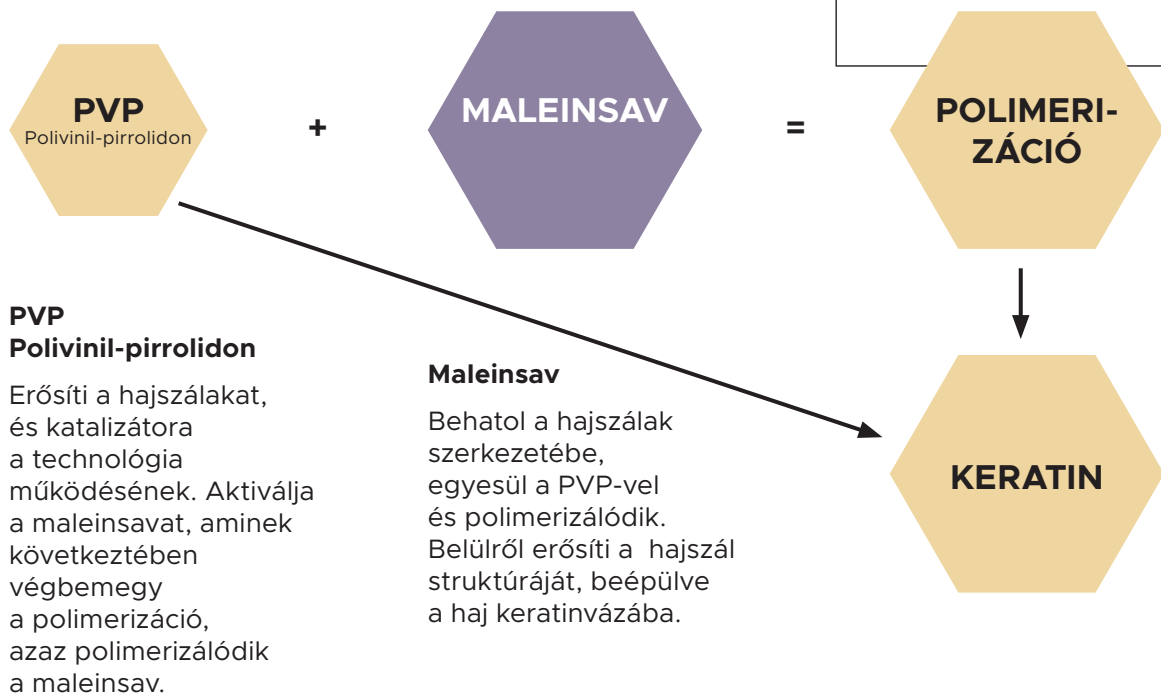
PVP
Polivinil-pirrolidon

+

MALEINSAV

=

POLIMERIZÁCIÓ

KERATIN

PVP
Polivinil-pirrolidon

Erősíti a hajszálakat, és katalizátora a technológia működésének. Aktiválja a maleinsavat, aminek következtében végbemegy a polimerizáció, azaz polimerizálódik a maleinsav.

Maleinsav

Behatol a hajszálak szerkezetébe, egyesül a PVP-vel és polimerizálódik. Belülről erősíti a hajszál struktúráját, beépülve a haj keratinvázába.